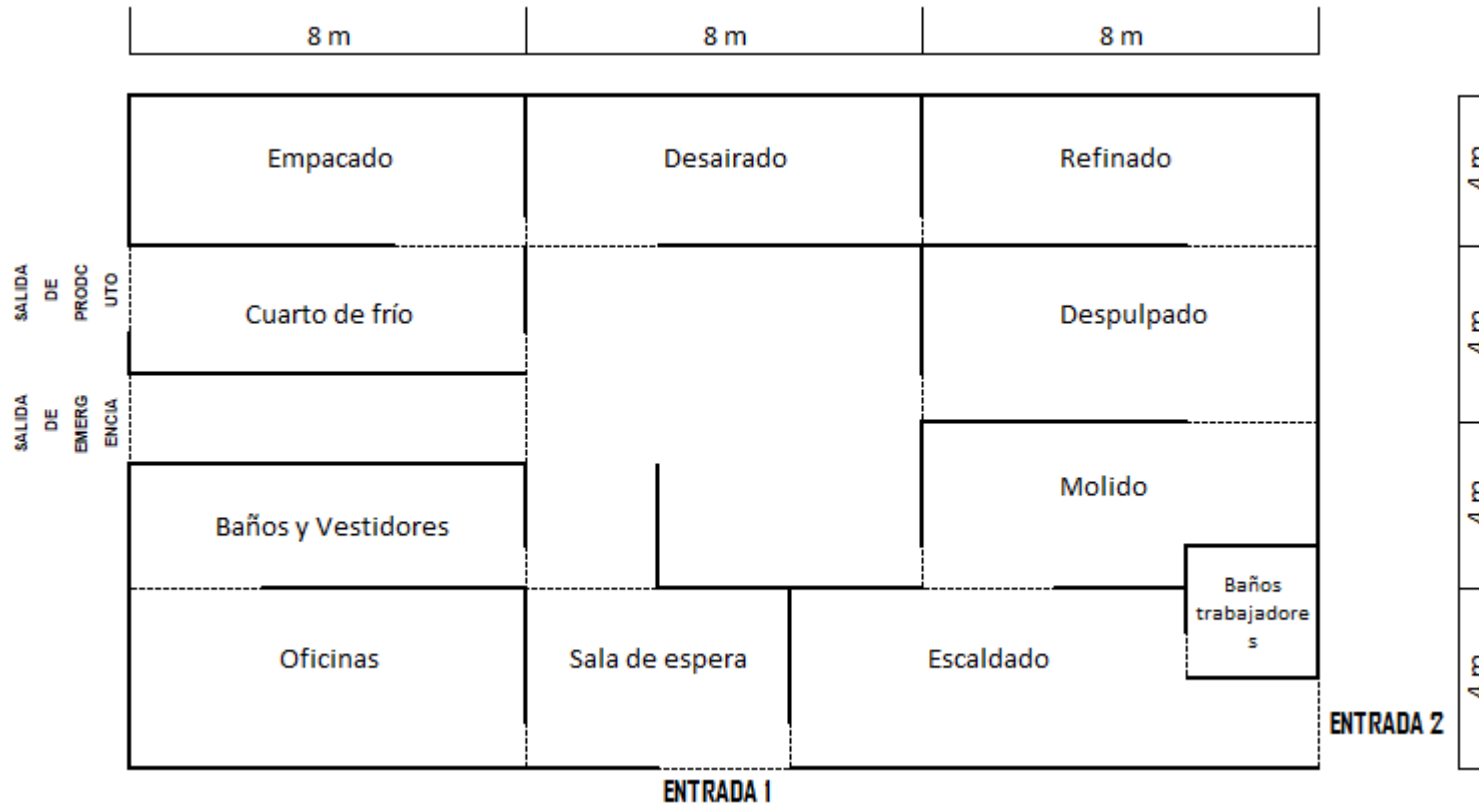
8 m
8 m
8 m

Empacado
Desairado
Refinado

SALIDA DE PRODC UTO
Cuarto de frío
Despulpado

SALIDA DE EMERG ENCIA

Molido

Baños y Vestidores

Baños trabajadores

Oficinas
Sala de espera
Escaldado

ENTRADA 2
ENTRADA 1

4 m
4 m
4 m
4 m